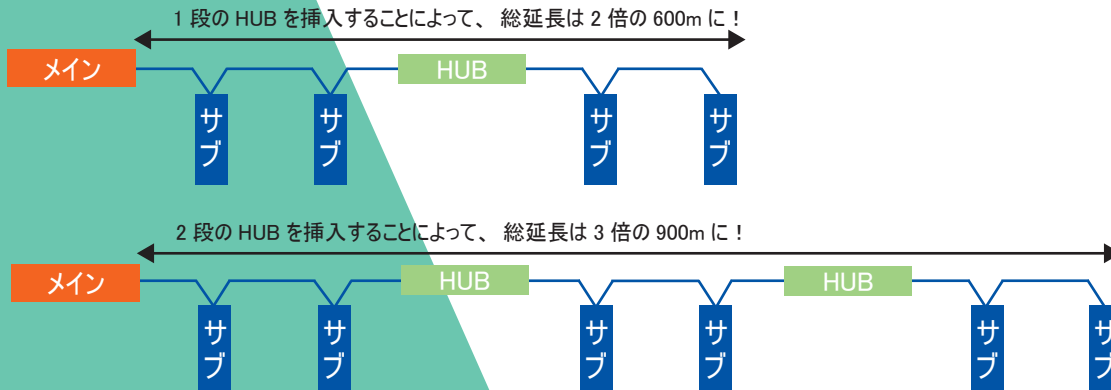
1 段の HUB を挿入することによって、 総延長は 2 倍の 600m に！

メイン

HUB

サブ

サブ

サブ

サブ

2 段の HUB を挿入することによって、 総延長は 3 倍の 900m に！

メイン

HUB

HUB

サブ

サブ

サブ

サブ

サブ

サ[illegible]